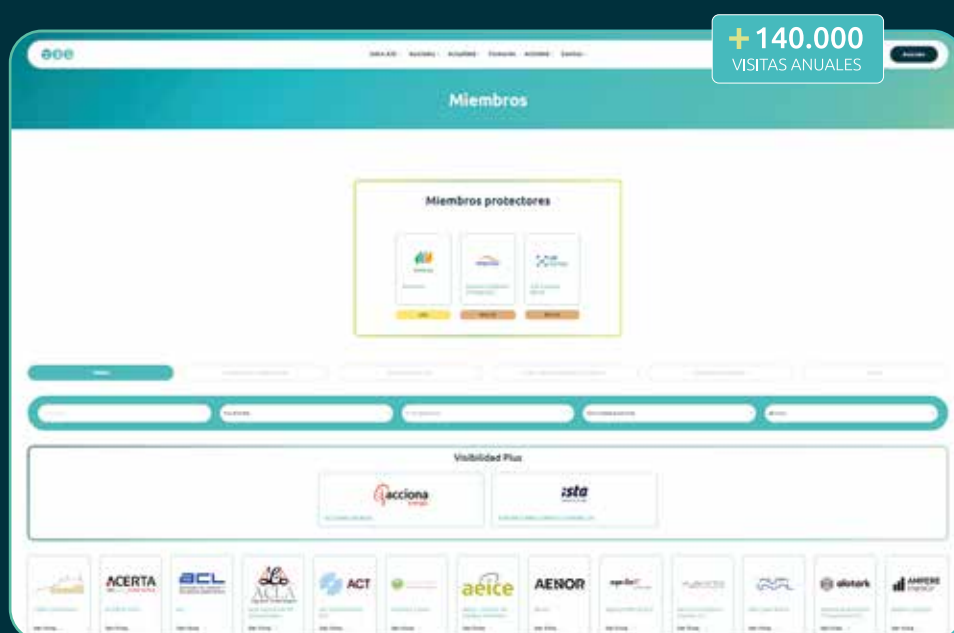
+140.000
VISITAS ANUALES

Sobre A3E · Asociados · Actualidad · Formación · Actividad · Eventos

Asociarse

Miembros

Miembros protectores

Visibilidad Plus

acciona

ista

ACERTA

ACL

ACLA

ACT

aeice

AENOR

alotark

AMPERE